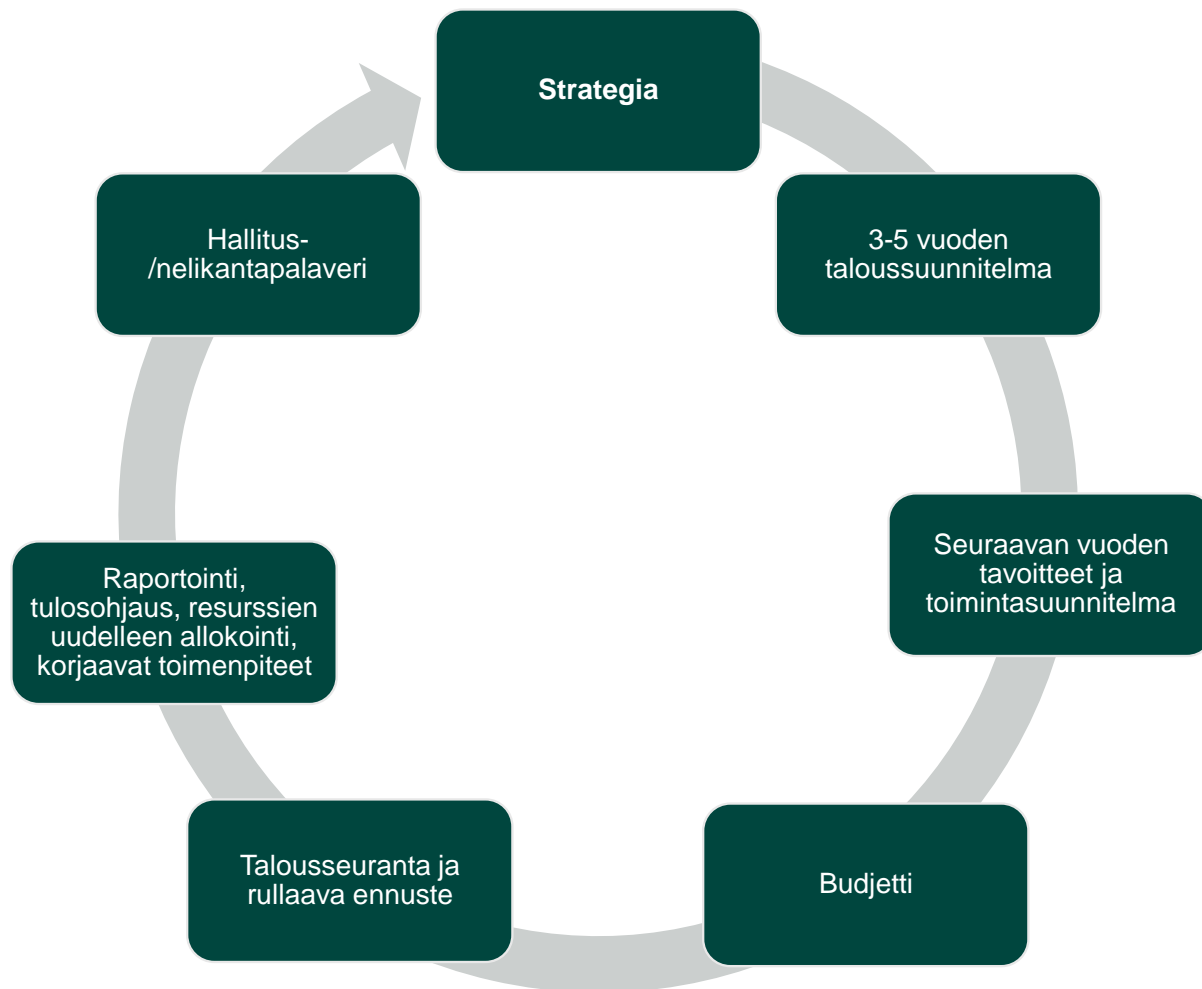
Strategia

3-5 vuoden taloussuunnitelma

Seuraavan vuoden tavoitteet ja toimintasuunnitelma

Budjetti

Talousseuranta ja rullaava ennuste

Raportointi, tulosohjaus, resurssien uudelleen allokointi, korjaavat toimenpiteet

Hallitus-/nelikantapalaveri